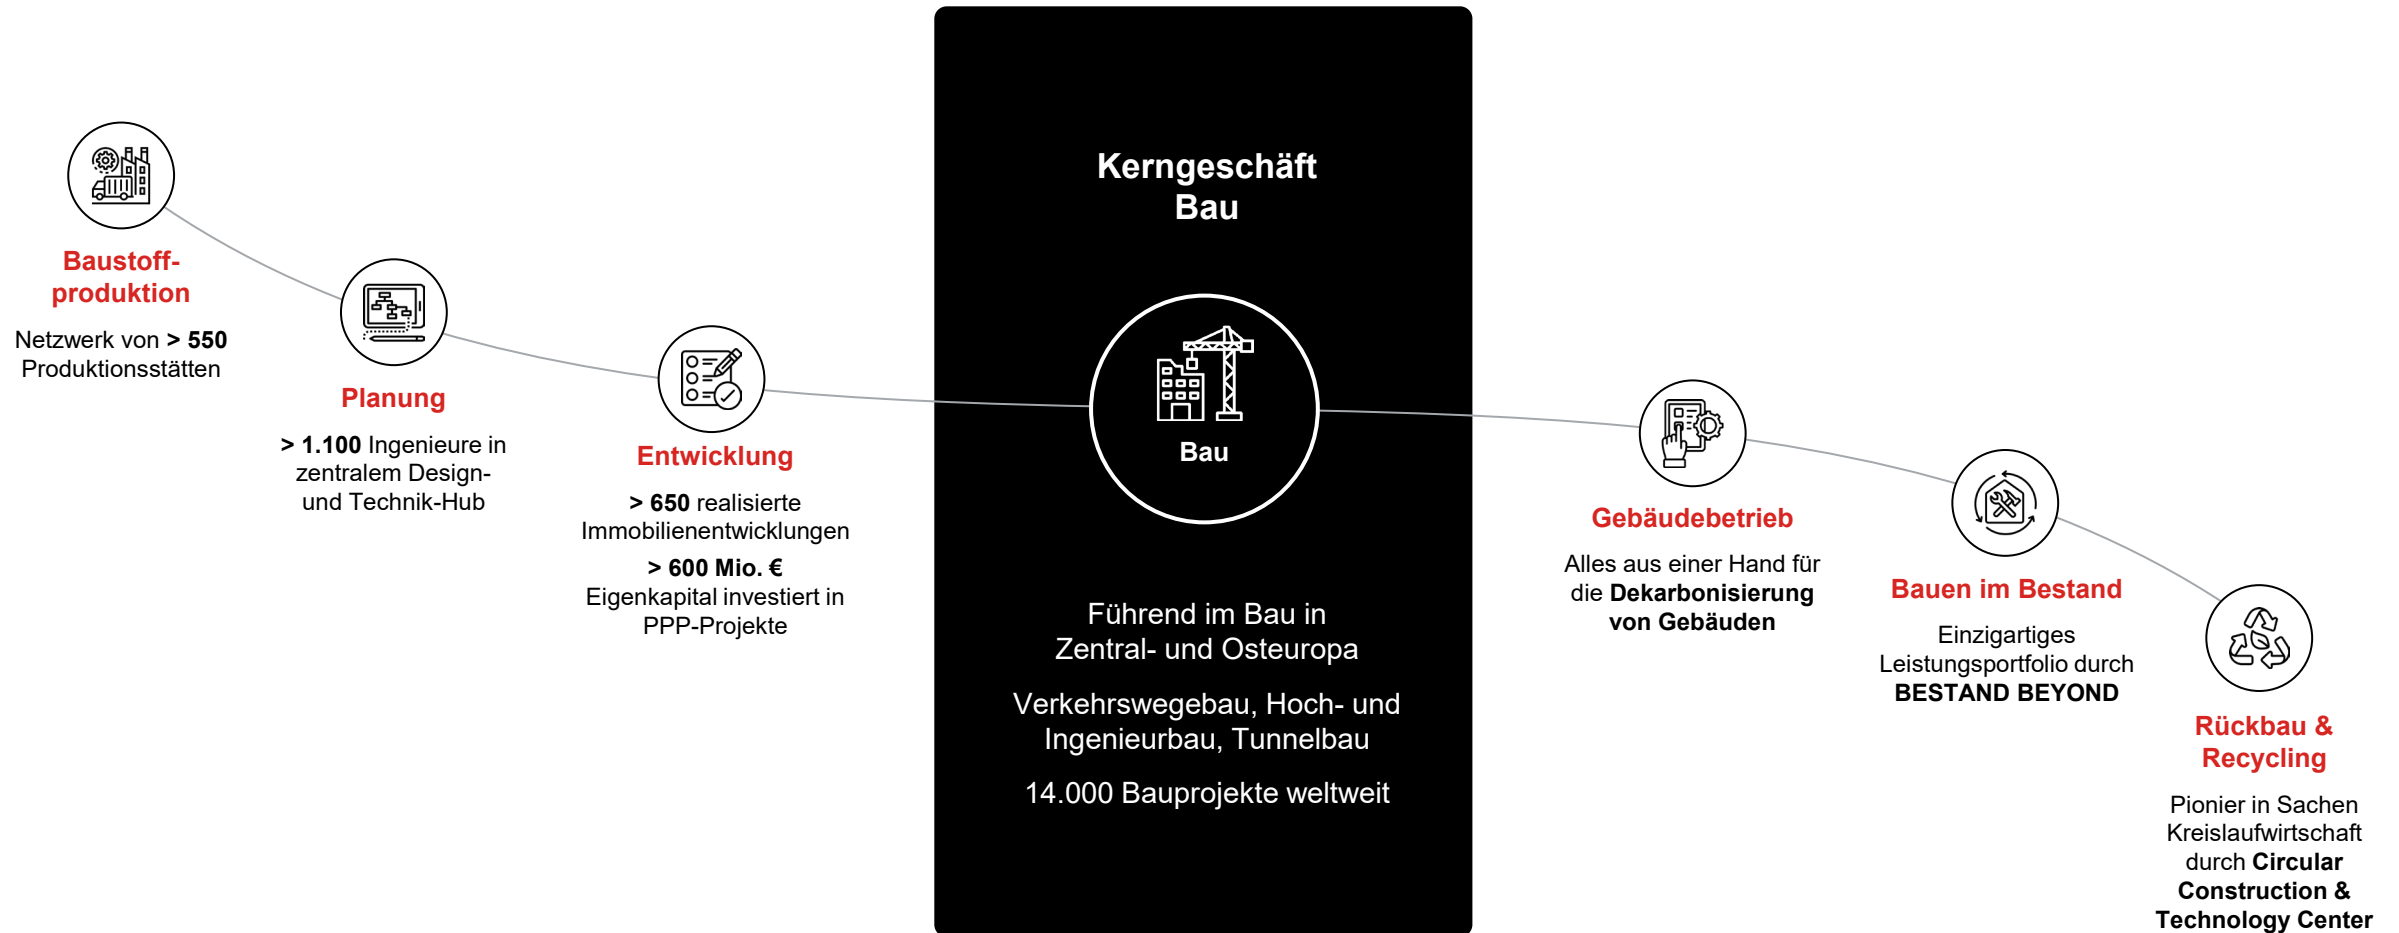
Baustoffproduktion

Netzwerk von > 550 Produktionsstätten

Planung

> 1.100 Ingenieure in zentralem Design- und Technik-Hub

Entwicklung

> 650 realisierte Immobilienentwicklungen

> 600 Mio. € Eigenkapital investiert in PPP-Projekte

Kerngeschäft Bau

Bau

Führend im Bau in Zentral- und Osteuropa

Verkehrswegebau, Hoch- und Ingenieurbau, Tunnelbau

14.000 Bauprojekte weltweit

Gebäudebetrieb

Alles aus einer Hand für die Dekarbonisierung von Gebäuden

Bauen im Bestand

Einzigartiges Leistungsportfolio durch BESTAND BEYOND

Rückbau & Recycling

Pionier in Sachen Kreislaufwirtschaft durch Circular Construction & Technology Center